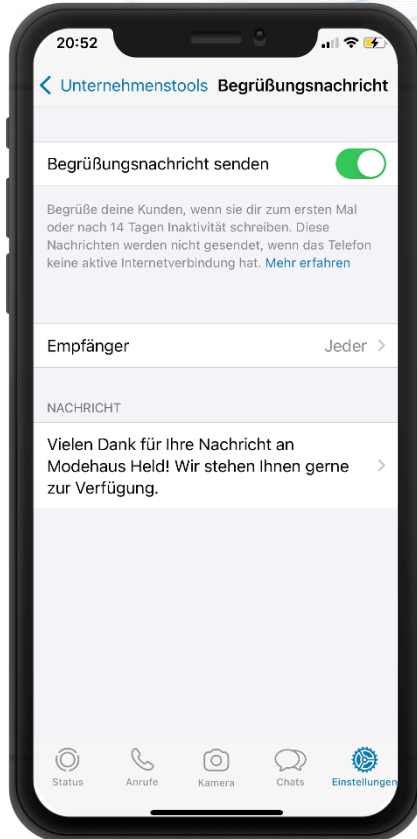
20:52

Unternehmenstools Begrüßungsnachricht

Begrüßungsnachricht senden

Begrüße deine Kunden, wenn sie dir zum ersten Mal oder nach 14 Tagen Inaktivität schreiben. Diese Nachrichten werden nicht gesendet, wenn das Telefon keine aktive Internetverbindung hat. Mehr erfahren

Empfänger Jeder

NACHRICHT

Vielen Dank für Ihre Nachricht an Modehaus Held! Wir stehen Ihnen gerne zur Verfügung.

Status Anrufe Kamera Chats Einstellungen